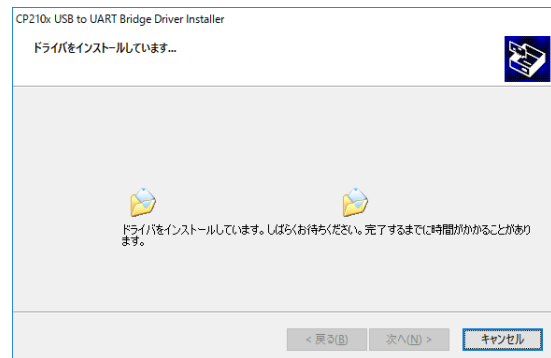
CP210x USB to UART Bridge Driver Installer

ドライバをインストールしています...

ドライバをインストールしています。しばらくお待ちください。完了するまでに時間がかかることがあります。

< 戻る(B)　次へ(N) >　キャンセル